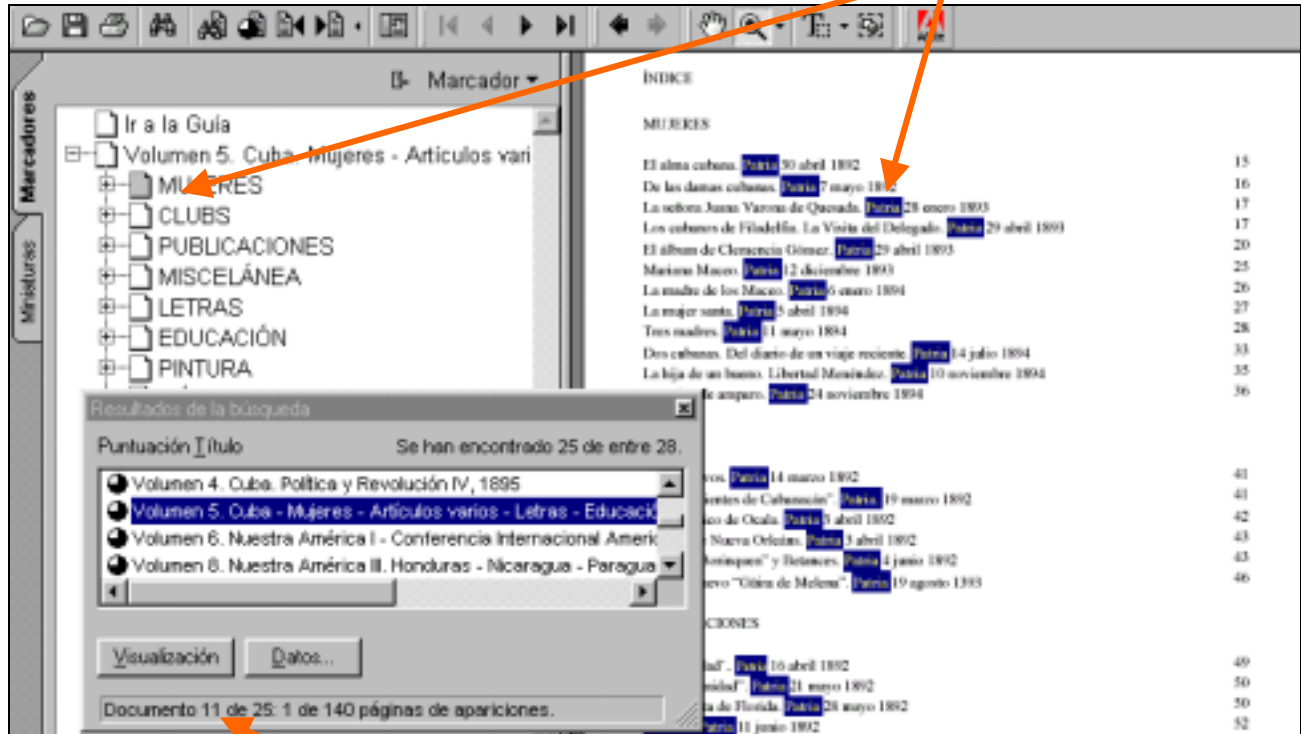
Marcadores
Miniaturas
Marcador
Ir a la Guía
Volumen 5. Cuba. Mujeres - Artículos vari
MUJERES
CLUBS
PUBLICACIONES
MISCELÁNEA
LETRAS
EDUCACIÓN
PINTURA

Resultados de la búsqueda
Puntuación Título
Se han encontrado 25 de entre 28.
Volumen 4. Cuba. Política y Revolución IV, 1895
Volumen 5. Cuba - Mujeres - Artículos varios - Letras - Educació
Volumen 6. Nuestra América I - Conferencia Internacional Americ
Volumen 8. Nuestra América III. Honduras - Nicaragua - Paragua
Visualización
Datos...
Documento 11 de 25: 1 de 140 páginas de apariciones.

ÍNDICE

MUJERES

| | |
|---|---|
| El alma cubana. Patria 30 abril 1892 | 15 |
| De las damas cubanas. Patria 7 mayo 1892 | 16 |
| La señora Juana Varona de Quesada. Patria 28 enero 1893 | 17 |
| Los cubanos de Filadelfia. La Visita del Delegado. Patria 29 abril 1893 | 17 |
| El álbum de Clemencia Gómez. Patria 29 abril 1893 | 20 |
| Mariana Maceo. Patria 12 diciembre 1893 | 25 |
| La madre de los Maceo. Patria 6 enero 1894 | 26 |
| La mujer santa. Patria 5 abril 1894 | 27 |
| Tres madres. Patria 11 mayo 1894 | 28 |
| Dos cubanas. Del diario de un viaje reciente. Patria 14 julio 1894 | 33 |
| La hija de un bueno. Libertad Menéndez. Patria 10 noviembre 1894 | 35 |
| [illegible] de amparo. Patria 24 noviembre 1894 | 36 |

| | |
|---|---|
| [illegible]os. Patria 14 marzo 1892 | 41 |
| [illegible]ientes de Cubanacán". Patria 19 marzo 1892 | 41 |
| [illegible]co de Ocala. Patria 5 abril 1892 | 42 |
| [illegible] Nueva Orleáns. Patria 5 abril 1892 | 43 |
| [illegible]orinquen" y Betances. Patria 4 junio 1892 | 43 |
| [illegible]evo "Cítira de Melena". Patria 19 agosto 1893 | 46 |

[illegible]CIONES

| | |
|---|---|
| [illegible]lad". Patria 16 abril 1892 | 49 |
| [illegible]nidad". Patria 21 mayo 1892 | 50 |
| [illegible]a de Florida. Patria 28 mayo 1892 | 50 |
| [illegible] Patria 11 junio 1892 | 52 |